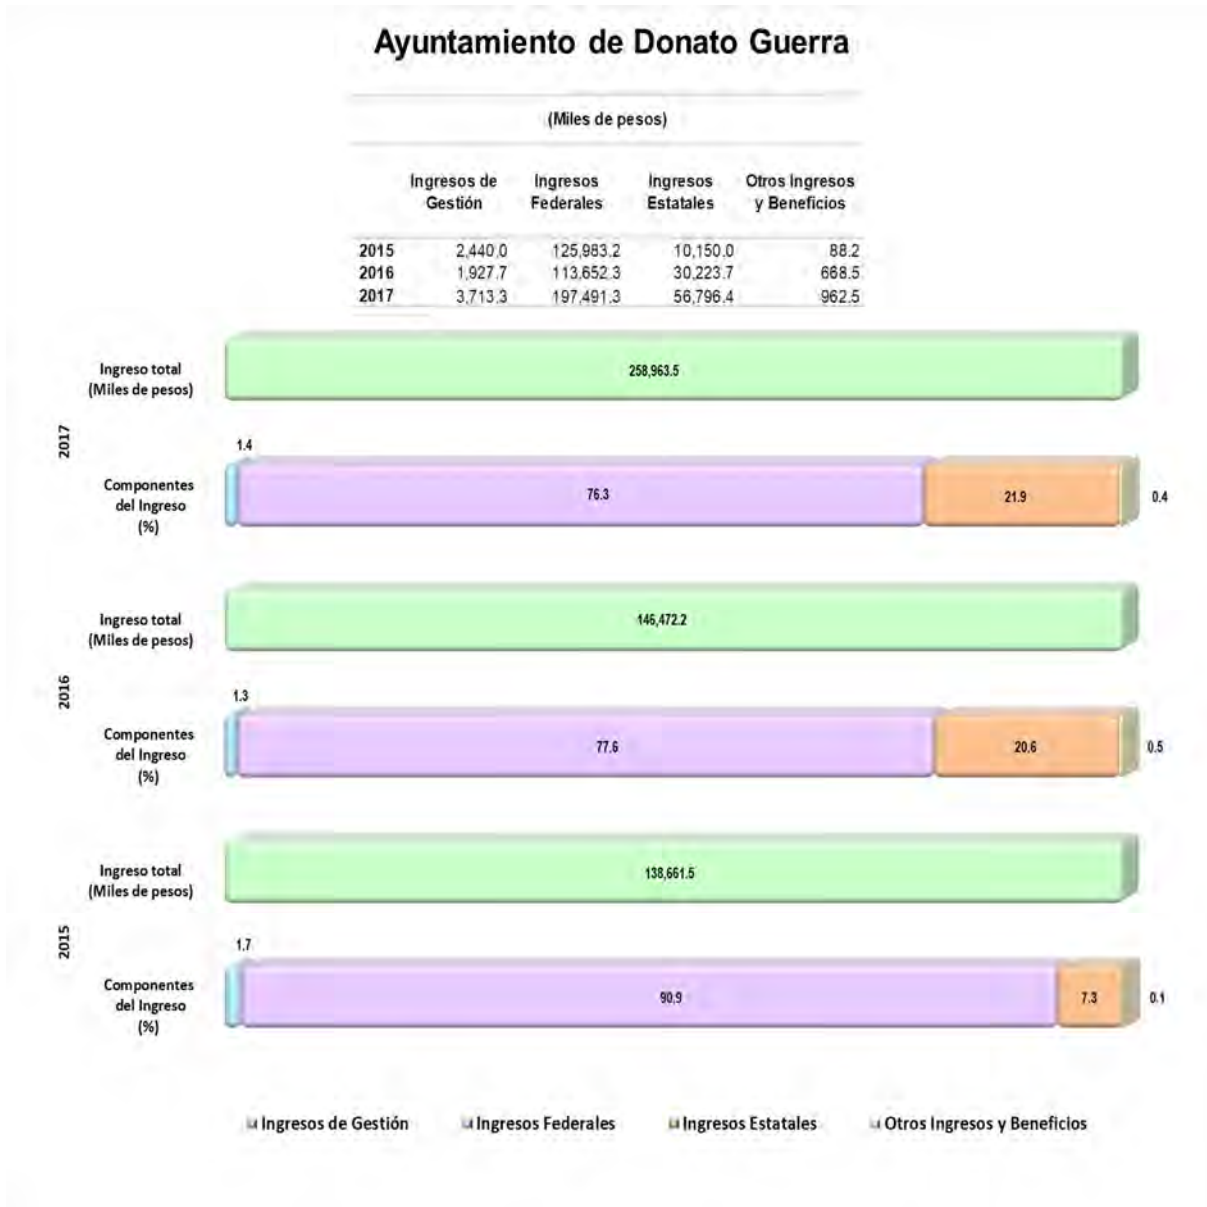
Ayuntamiento de Donato Guerra

(Miles de pesos)

| | Ingresos de Gestión | Ingresos Federales | Ingresos Estatales | Otros Ingresos y Beneficios |
|---|---|---|---|---|
| 2015 | 2,440.0 | 125,983.2 | 10,150.0 | 88.2 |
| 2016 | 1,927.7 | 113,652.3 | 30,223.7 | 668.5 |
| 2017 | 3,713.3 | 197,491.3 | 56,796.4 | 962.5 |

2017

Ingreso total (Miles de pesos)

258,963.5

Componentes del Ingreso (%)

1.4

76.3

21.9

0.4

2016

Ingreso total (Miles de pesos)

146,472.2

Componentes del Ingreso (%)

1.3

77.6

20.6

0.5

2015

Ingreso total (Miles de pesos)

138,661.5

Componentes del Ingreso (%)

1.7

90.9

7.3

0.1

Ingresos de Gestión Ingresos Federales Ingresos Estatales Otros Ingresos y Beneficios